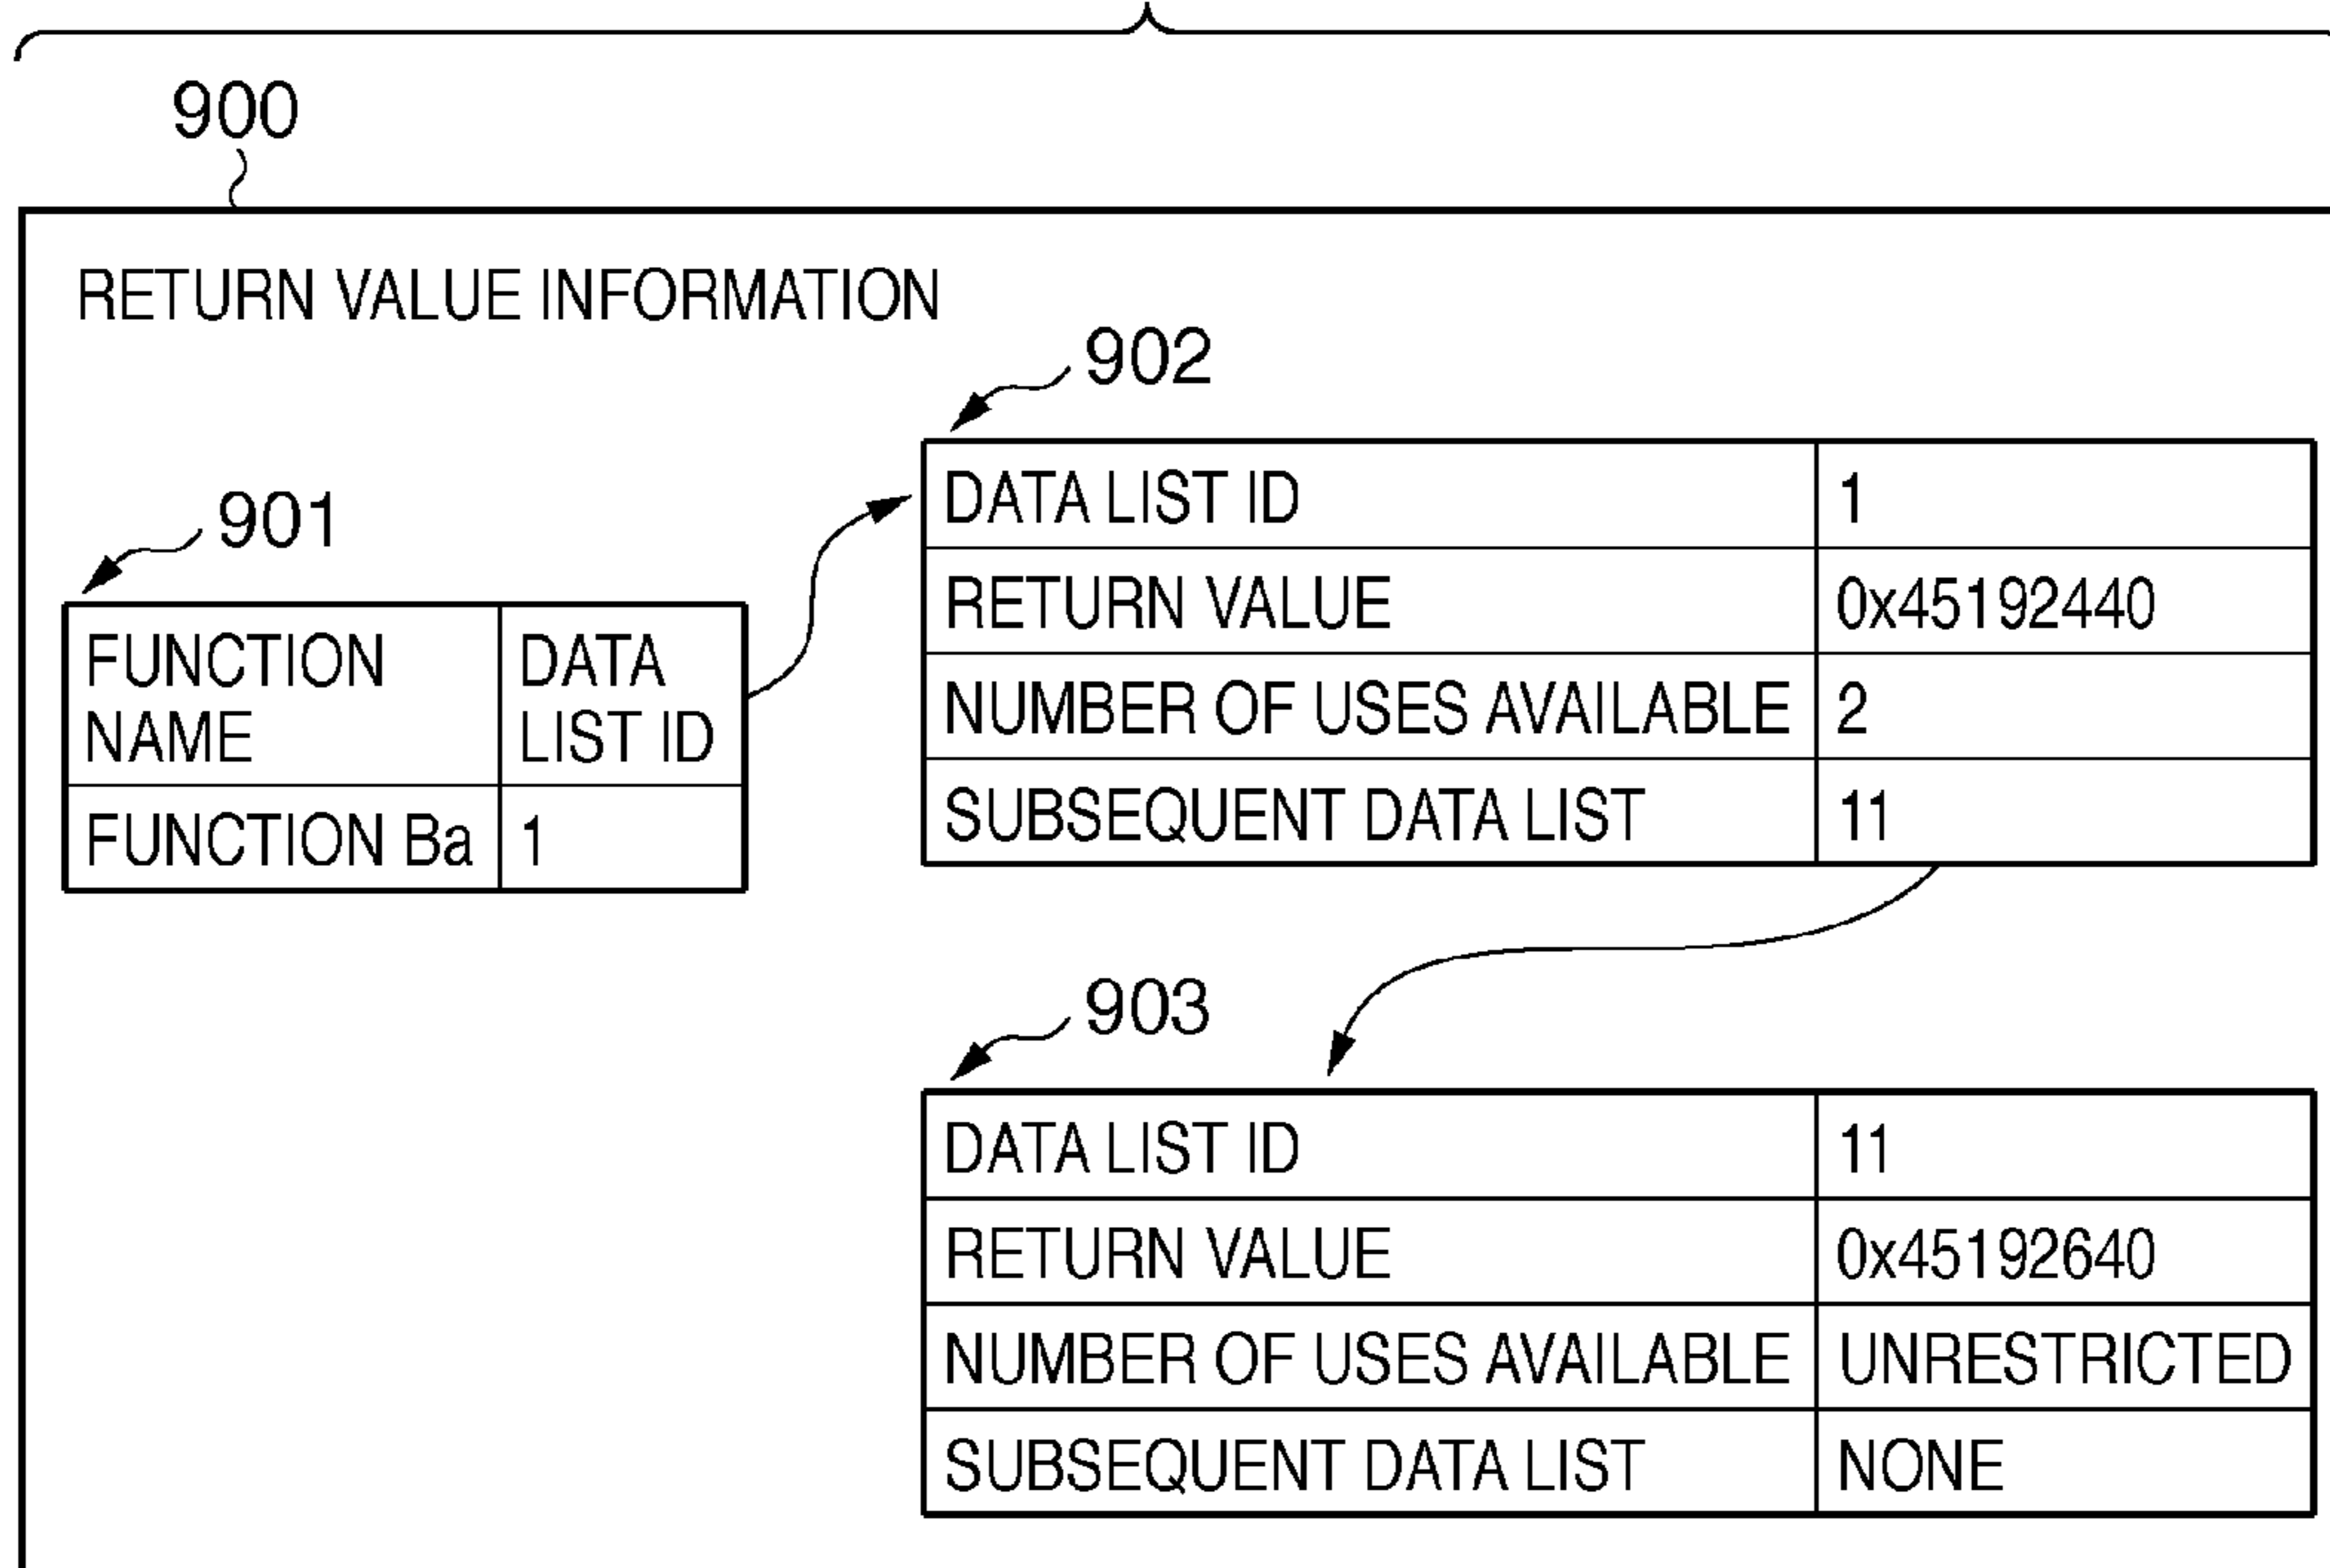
900

RETURN VALUE INFORMATION

901

| FUNCTION NAME | DATA LIST ID |
|---|---|
| FUNCTION Ba | 1 |

902

| DATA LIST ID | 1 |
|---|---|
| RETURN VALUE | 0x45192440 |
| NUMBER OF USES AVAILABLE | 2 |
| SUBSEQUENT DATA LIST | 11 |

903

| DATA LIST ID | 11 |
|---|---|
| RETURN VALUE | 0x45192640 |
| NUMBER OF USES AVAILABLE | UNRESTRICTED |
| SUBSEQUENT DATA LIST | NONE |